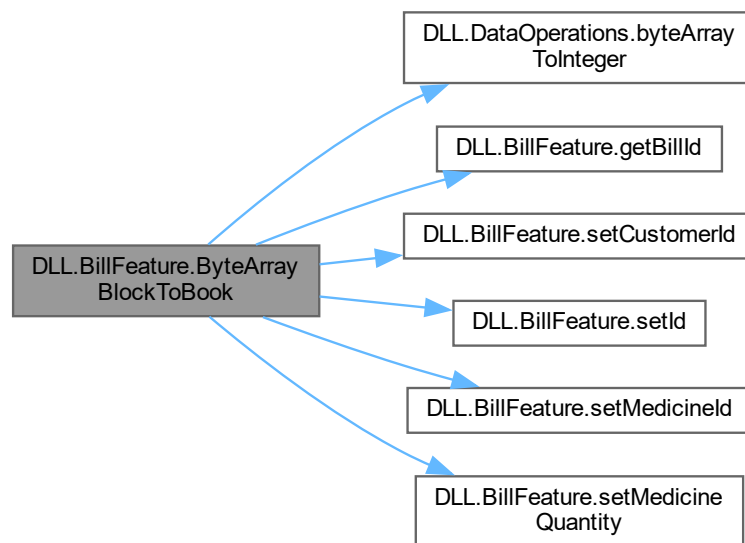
DLL.BillFeature.ByteArrayBlockToBook

DLL.DataOperations.byteArrayToInteger

DLL.BillFeature.getBillId

DLL.BillFeature.setCustomerId

DLL.BillFeature.setId

DLL.BillFeature.setMedicineId

DLL.BillFeature.setMedicineQuantity